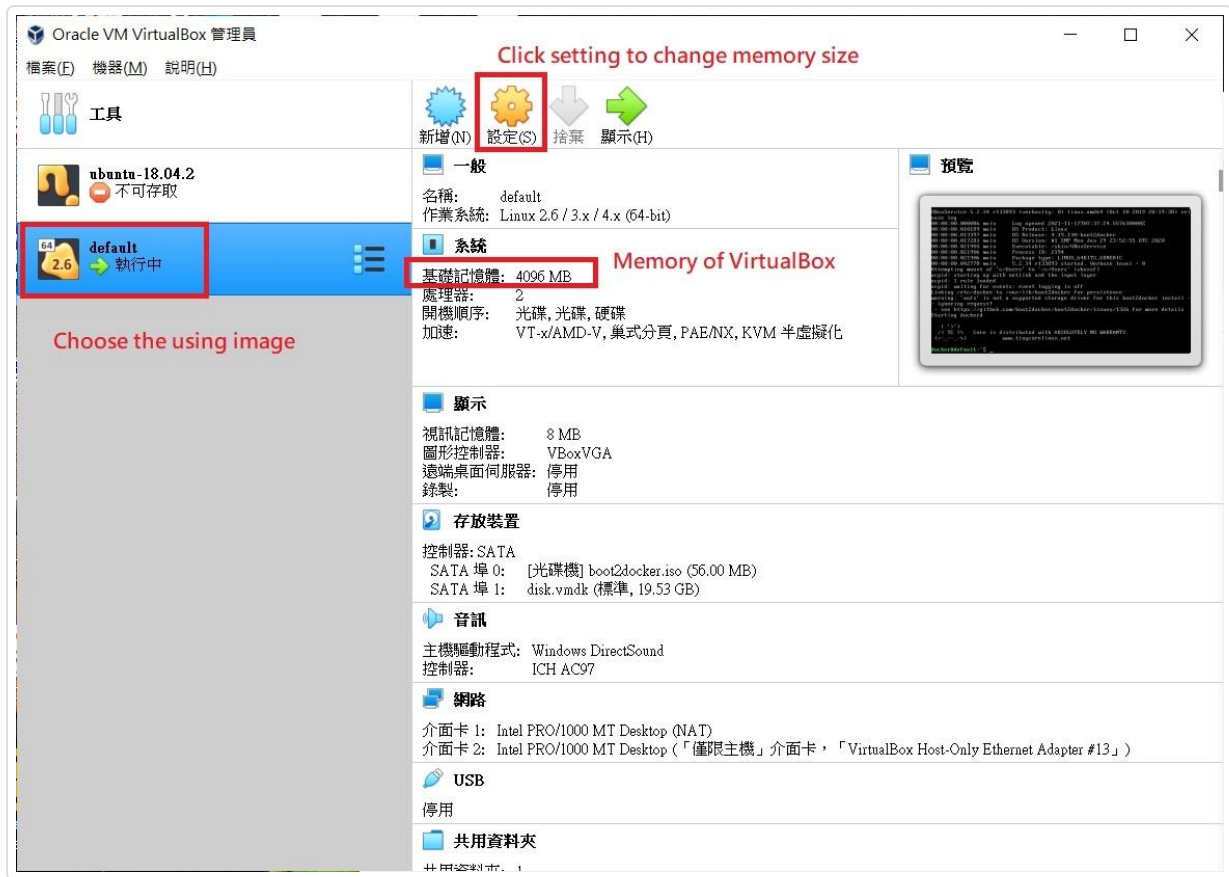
Oracle VM VirtualBox 管理員

檔案(F) 機器(M) 說明(H)

Click setting to change memory size

工具

新增(N) 設定(S) 捨棄 顯示(H)

ubuntu-18.04.2
不可存取

64
2.6
default
執行中

Choose the using image

一般

名稱: default
作業系統: Linux 2.6 / 3.x / 4.x (64-bit)

系統

Memory of VirtualBox

基礎記憶體: 4096 MB
處理器: 2
開機順序: 光碟, 光碟, 硬碟
加速: VT-x/AMD-V, 巢式分頁, PAE/NX, KVM 半虛擬化

預覽

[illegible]

顯示

視訊記憶體: 8 MB
圖形控制器: VBoxVGA
遠端桌面伺服器: 停用
錄製: 停用

存放裝置

控制器: SATA
SATA 埠 0: [光碟機] boot2docker.iso (56.00 MB)
SATA 埠 1: disk.vmdk (標準, 19.53 GB)

音訊

主機驅動程式: Windows DirectSound
控制器: ICH AC97

網路

介面卡 1: Intel PRO/1000 MT Desktop (NAT)
介面卡 2: Intel PRO/1000 MT Desktop (「僅限主機」介面卡，「VirtualBox Host-Only Ethernet Adapter #13」)

USB

停用

共用資料夾

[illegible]